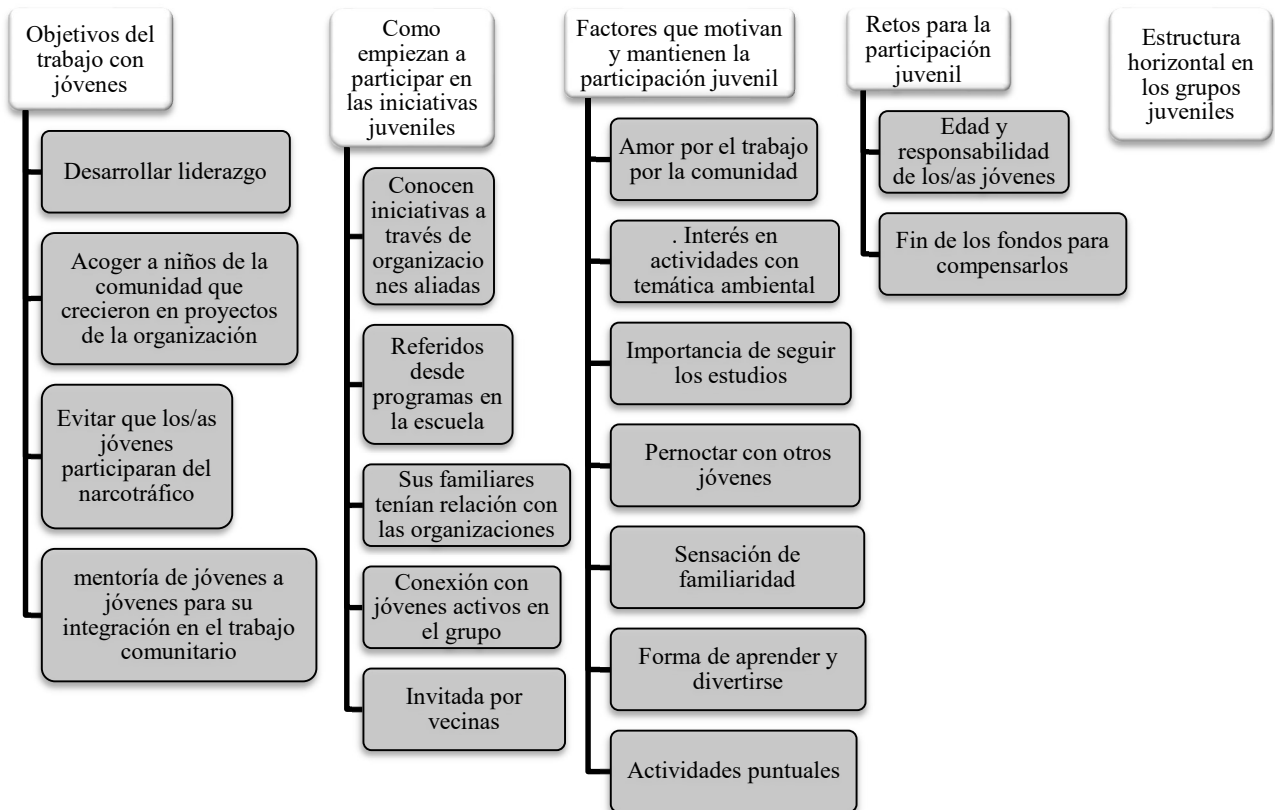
Objetivos del trabajo con jóvenes

Desarrollar liderazgo

Acoger a niños de la comunidad que crecieron en proyectos de la organización

Evitar que los/as jóvenes participaran del narcotráfico

mentoría de jóvenes a jóvenes para su integración en el trabajo comunitario

Como empiezan a participar en las iniciativas juveniles

Conocen iniciativas a través de organizaciones aliadas

Referidos desde programas en la escuela

Sus familiares tenían relación con las organizaciones

Conexión con jóvenes activos en el grupo

Invitada por vecinas

Factores que motivan y mantienen la participación juvenil

Amor por el trabajo por la comunidad

. Interés en actividades con temática ambiental

Importancia de seguir los estudios

Pernoctar con otros jóvenes

Sensación de familiaridad

Forma de aprender y divertirse

Actividades puntuales

Retos para la participación juvenil

Edad y responsabilidad de los/as jóvenes

Fin de los fondos para compensarlos

Estructura horizontal en los grupos juveniles